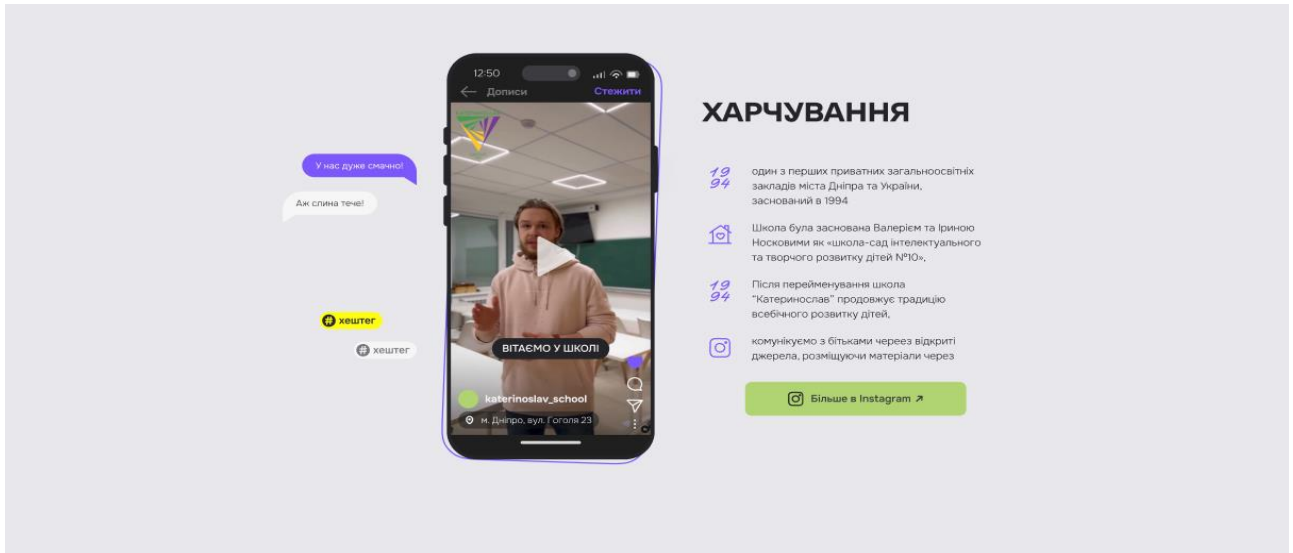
12:50

Дописи

Стежити

У нас дуже смачно!

Аж слина тече!

хештег

хештег

ВІТАЄМО У ШКОЛІ

katerinoslav_school

м. Дніпро, вул. Гоголя 23

ХАРЧУВАННЯ

19 94

один з перших приватних загальноосвітніх закладів міста Дніпра та України, заснований в 1994

Школа була заснована Валерієм та Іриною Носковими як «школа-сад інтелектуального та творчого розвитку дітей №10»,

19 94

Після перейменування школа "Катеринослав" продовжує традицію всебічного розвитку дітей,

комунікуємо з бітьками череез відкриті джерела, розміщуючи матеріали через

Більше в Instagram ↗